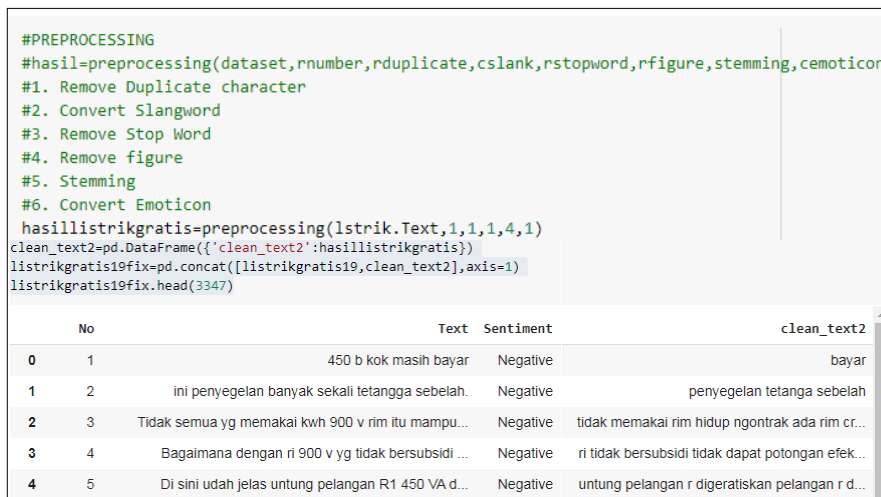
#PREPROCESSING
#hasil=preprocessing(dataset,rnumber,rduplicate,cslank,rstopword,rfigure,stemming,cemoticon
#1. Remove Duplicate character
#2. Convert Slangword
#3. Remove Stop Word
#4. Remove figure
#5. Stemming
#6. Convert Emoticon
hasillistrikgratis=preprocessing(lstrik.Text,1,1,1,4,1)
clean_text2=pd.DataFrame({'clean_text2':hasillistrikgratis})
listrikgratis19fix=pd.concat([listrikgratis19,clean_text2],axis=1)
listrikgratis19fix.head(3347)

| | No | Text | Sentiment | clean_text2 |
|---|---|---|---|---|
| 0 | 1 | 450 b kok masih bayar | Negative | bayar |
| 1 | 2 | ini penyegelan banyak sekali tetangga sebelah. | Negative | penyegelan tetanga sebelah |
| 2 | 3 | Tidak semua yg memakai kwh 900 v rim itu mampu... | Negative | tidak memakai rim hidup ngontrak ada rim cr... |
| 3 | 4 | Bagaimana dengan ri 900 v yg tidak bersubsidi ... | Negative | ri tidak bersubsidi tidak dapat potongan efek... |
| 4 | 5 | Di sini udah jelas untung pelangan R1 450 VA d... | Negative | untung pelangan r digeratiskan pelangan r d... |